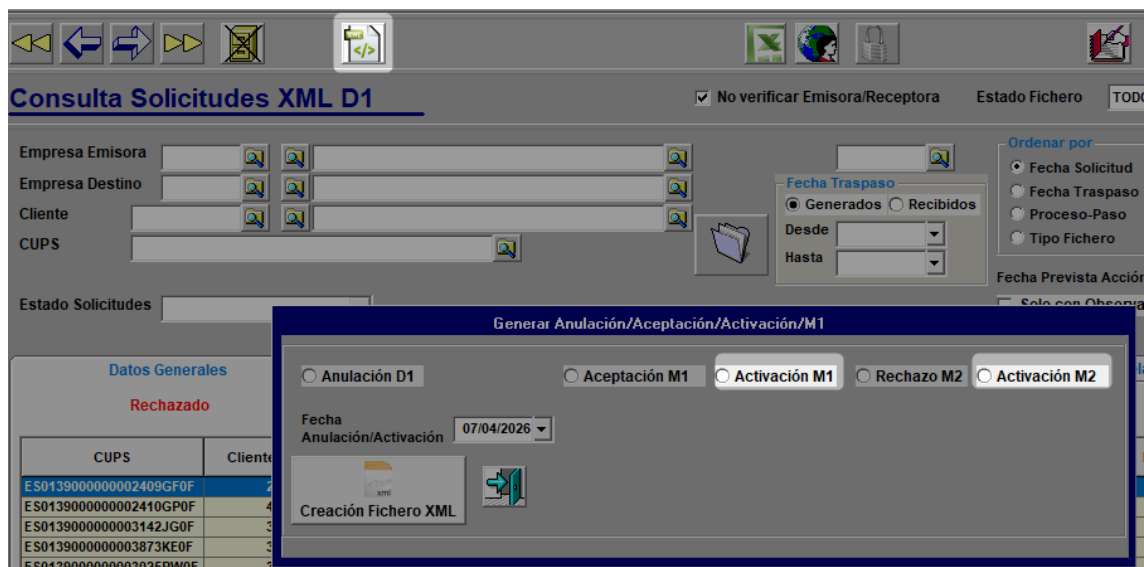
Consulta Solicitudes XML D1

No verificar Emisora/Receptora

Estado Fichero

TODO

Empresa Emisora

Empresa Destino

Cliente

CUPS

Fecha Traspaso

Generados

Recibidos

Desde

Hasta

Ordenar por

Fecha Solicitud

Fecha Traspaso

Proceso-Paso

Tipo Fichero

Fecha Prevista Acción

Solo con Observa

Estado Solicitudes

Datos Generales

Rechazado

| CUPS | Cliente |
|---|---|
| ES0139000000002409GF0F | 2 |
| ES0139000000002410GP0F | 4 |
| ES0139000000003142JG0F | 3 |
| ES0139000000003873KE0F | 3 |
| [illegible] | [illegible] |

Generar Anulación/Aceptación/Activación/M1

Anulación D1

Aceptación M1

Activación M1

Rechazo M2

Activación M2

Fecha Anulación/Activación

07/04/2026

xml

Creación Fichero XML